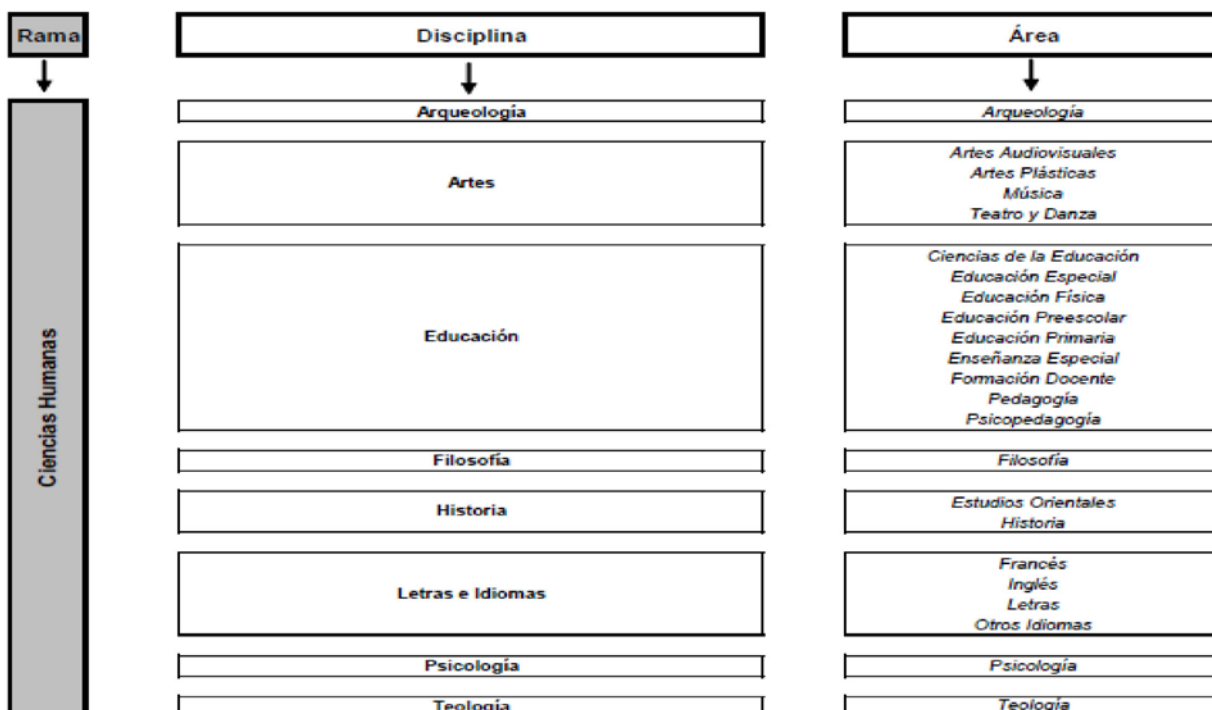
| Rama | Disciplina | Área |
|---|---|---|
| Ciencias Humanas | Arqueología | Arqueología |
| | Artes | Artes Audiovisuales<br>Artes Plásticas<br>Música<br>Teatro y Danza |
| | Educación | Ciencias de la Educación<br>Educación Especial<br>Educación Física<br>Educación Preescolar<br>Educación Primaria<br>Enseñanza Especial<br>Formación Docente<br>Pedagogía<br>Psicopedagogía |
| | Filosofía | Filosofía |
| | Historia | Estudios Orientales<br>Historia |
| | Letras e Idiomas | Francés<br>Inglés<br>Letras<br>Otros Idiomas |
| | Psicología | Psicología |
| | Teología | Teología |